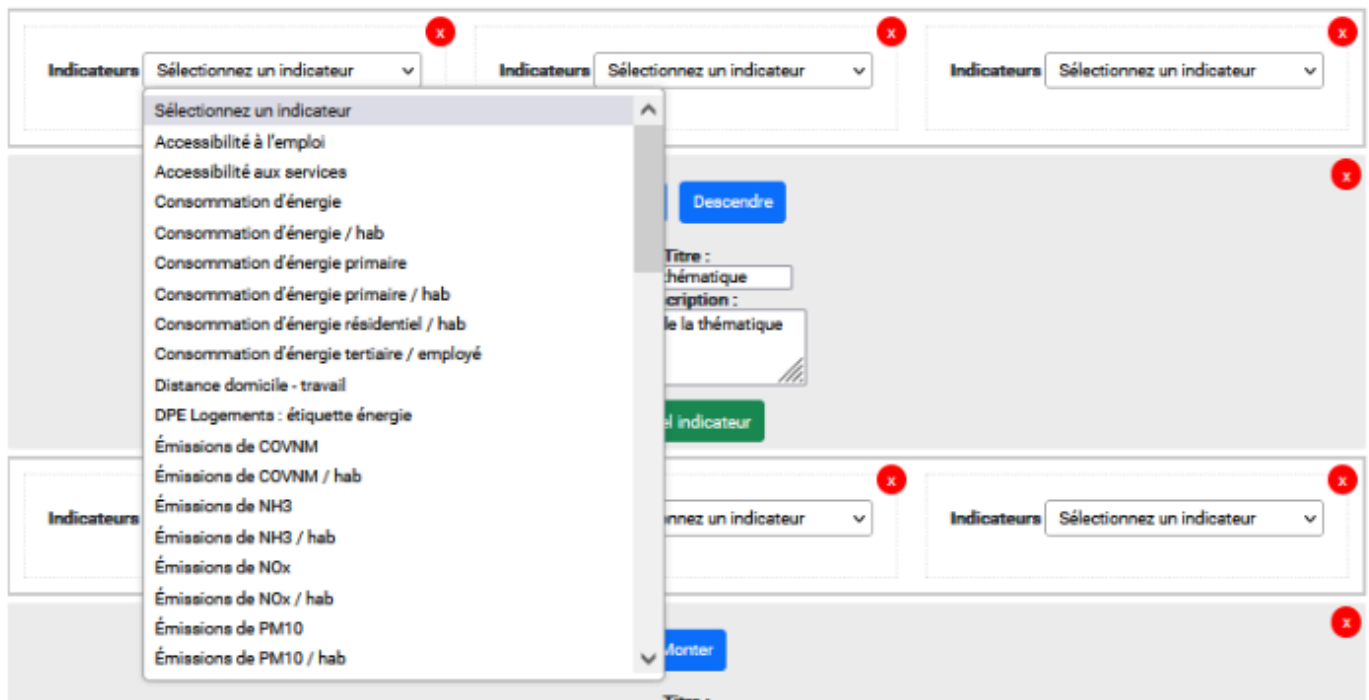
x
Indicateurs Sélectionnez un indicateur

x
Indicateurs Sélectionnez un indicateur

x
Indicateurs Sélectionnez un indicateur

Sélectionnez un indicateur
Accessibilité à l'emploi
Accessibilité aux services
Consommation d'énergie
Consommation d'énergie / hab
Consommation d'énergie primaire
Consommation d'énergie primaire / hab
Consommation d'énergie résidentiel / hab
Consommation d'énergie tertiaire / employé
Distance domicile - travail
DPE Logements : étiquette énergie
Émissions de COVNM
Émissions de COVNM / hab
Émissions de NH3
Émissions de NH3 / hab
Émissions de NOx
Émissions de NOx / hab
Émissions de PM10
Émissions de PM10 / hab

x
Descendre
Titre :
hématique
cription :
le la thématique
el indicateur

x
Indicateurs
x
onnez un indicateur

x
Indicateurs Sélectionnez un indicateur

x
Monter
Titre :